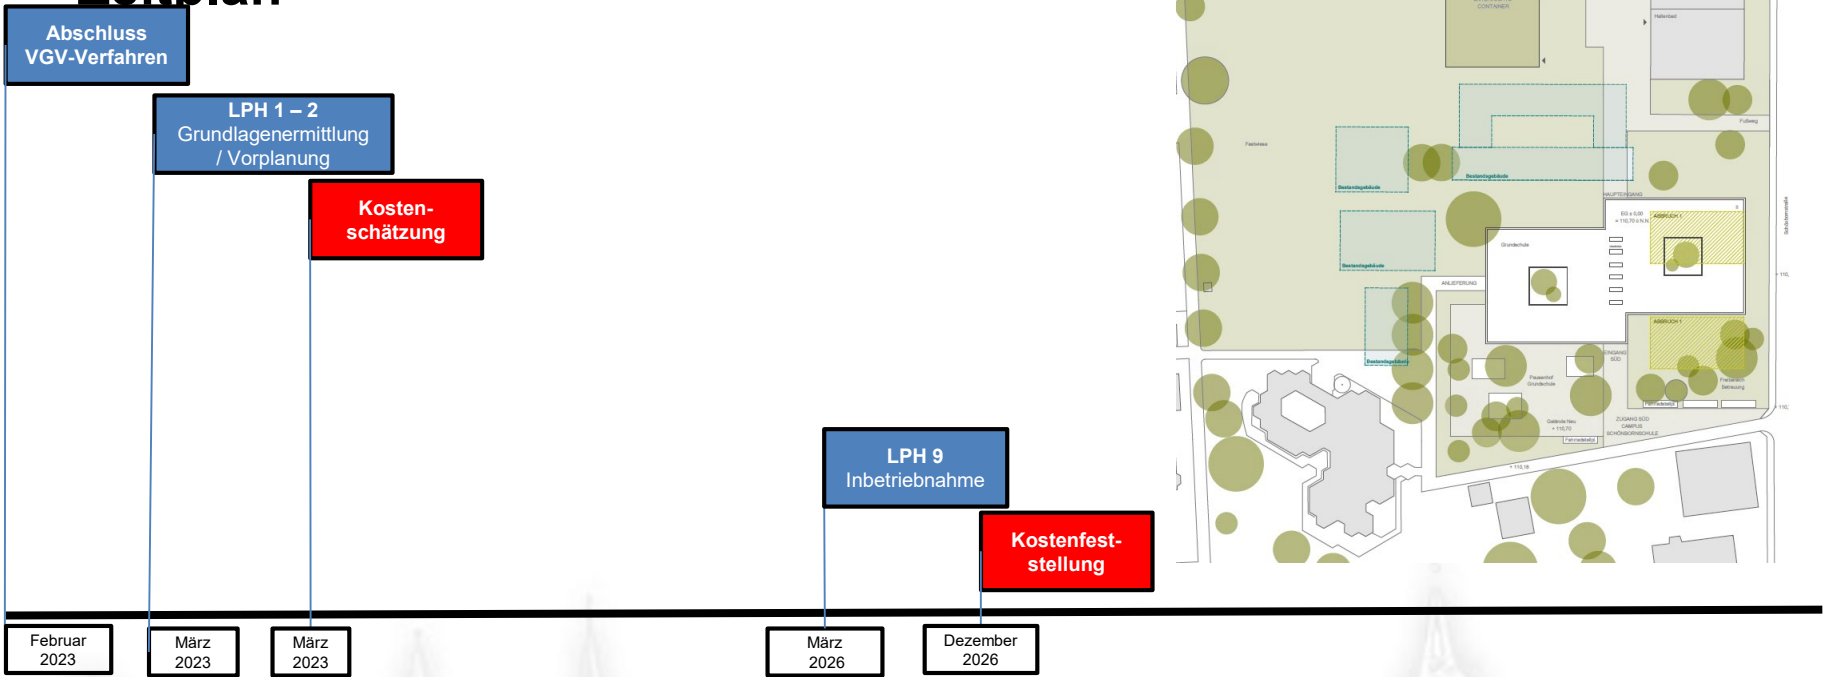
Abschluss VGV-Verfahren

LPH 1 – 2
Grundlagenermittlung / Vorplanung

Kostenschätzung

LPH 9
Inbetriebnahme

Kostenfeststellung

Februar 2023

März 2023

März 2023

März 2026

Dezember 2026

CONTAINER

Hallenbad

Fußweg

Festwiese

Bestandsgebäude

Bestandsgebäude

HAUPTEINGANG

ABBRUCH 1

Grundschule

Bestandsgebäude

ANLIEFERUNG

ABBRUCH 1

Bestandsgebäude

ZUGANG SÜD

Pausenhof Grundschule

Gebäude Neu

ZUGANG SÜD CAMPUS SCHÖNBORNSCHULE

Fahrradstellplätze

Fahrradstellplätze